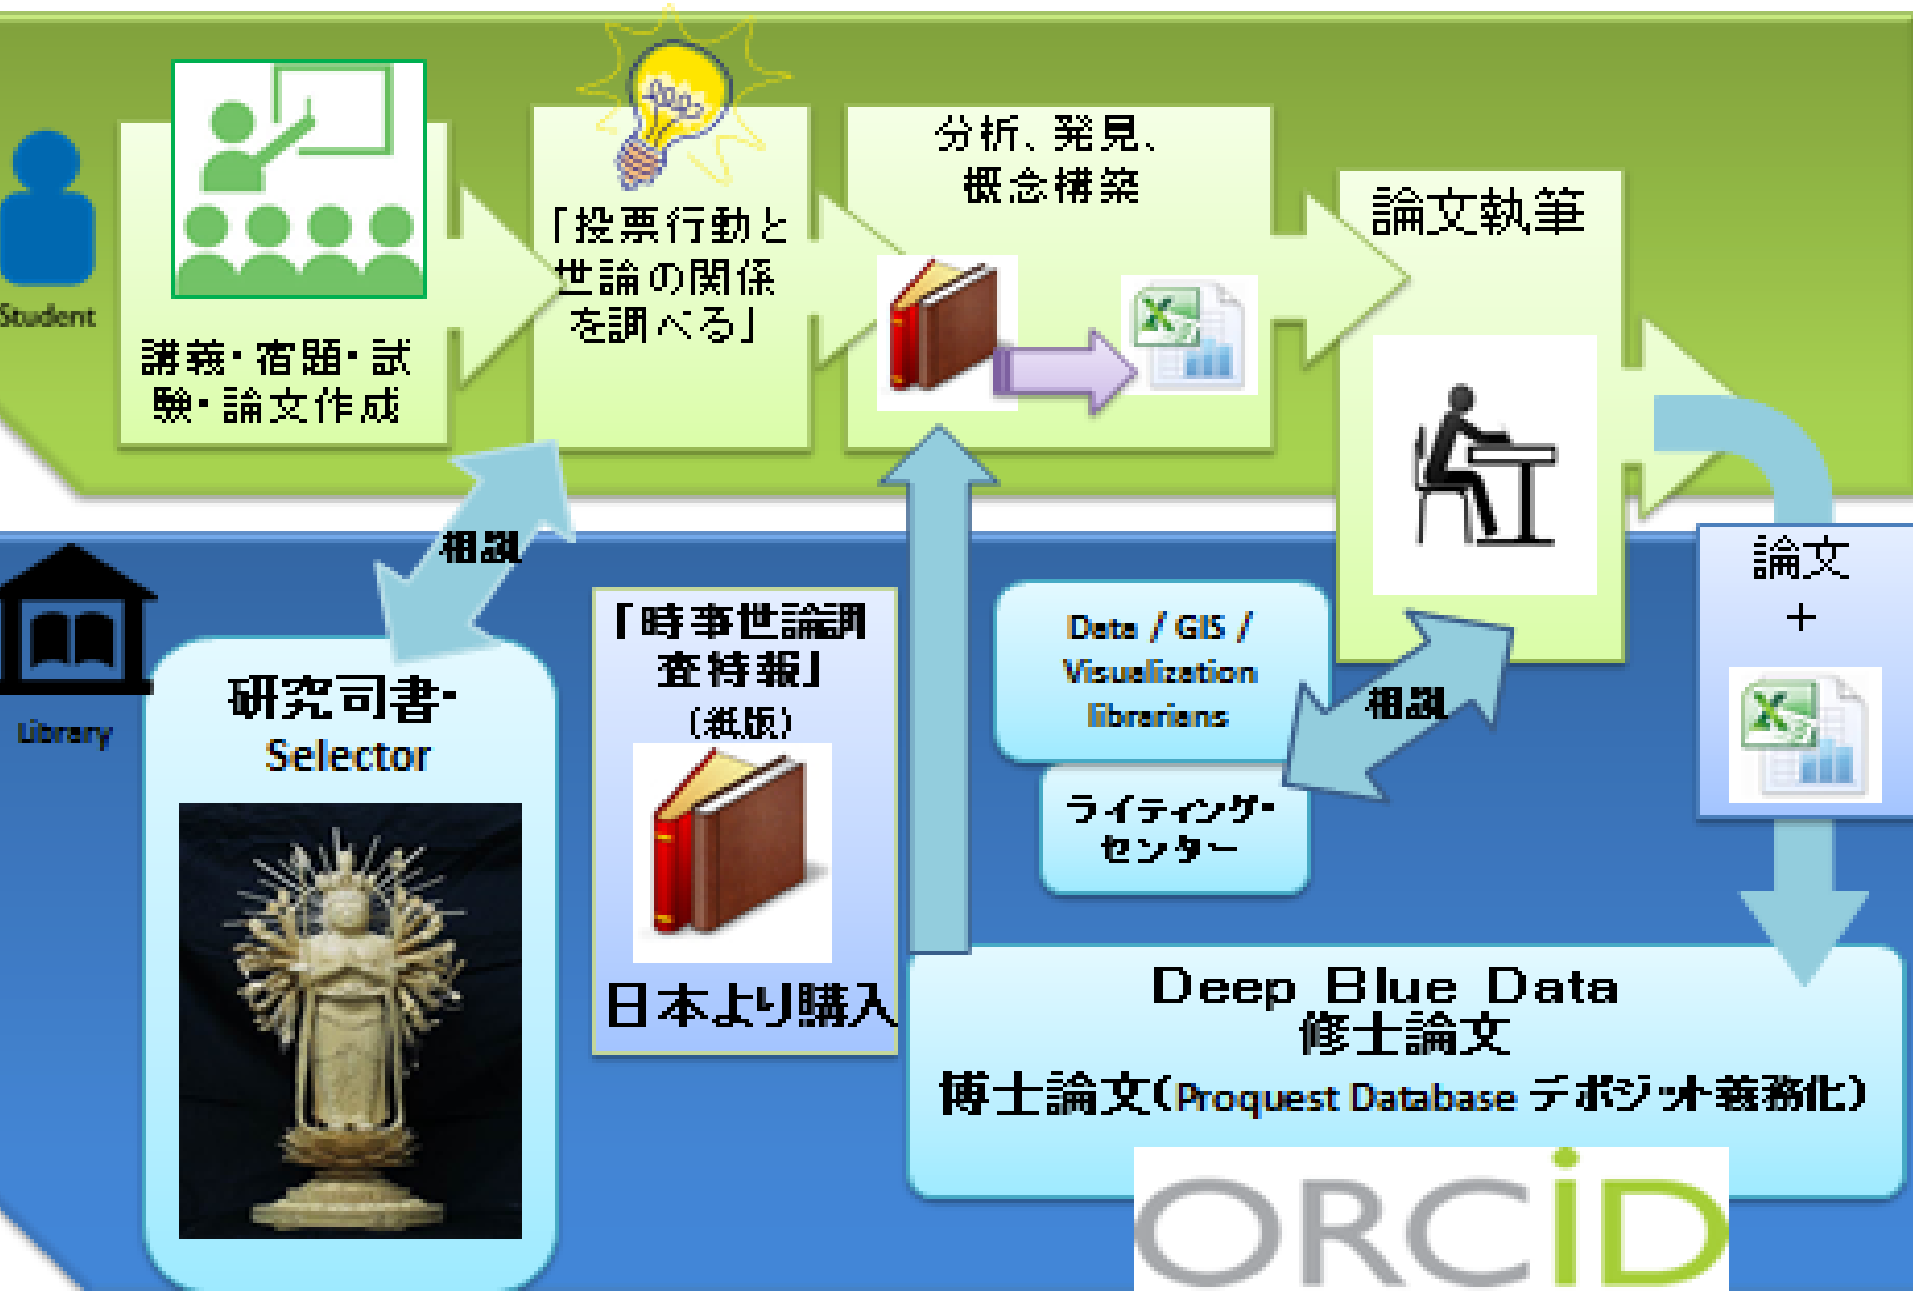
Student

講義・宿題・試験・論文作成

「投票行動と世論の関係を調べる」

分析、発見、概念構築

論文執筆

相談

Library

研究司書・Selector

「時事世論調査特報」(紙版)

日本より購入

Data / GIS / Visualization librarians

ライティング・センター

相談

論文
+

Deep Blue Data
修士論文
博士論文(Proquest Database デポジット義務化)

ORCiD